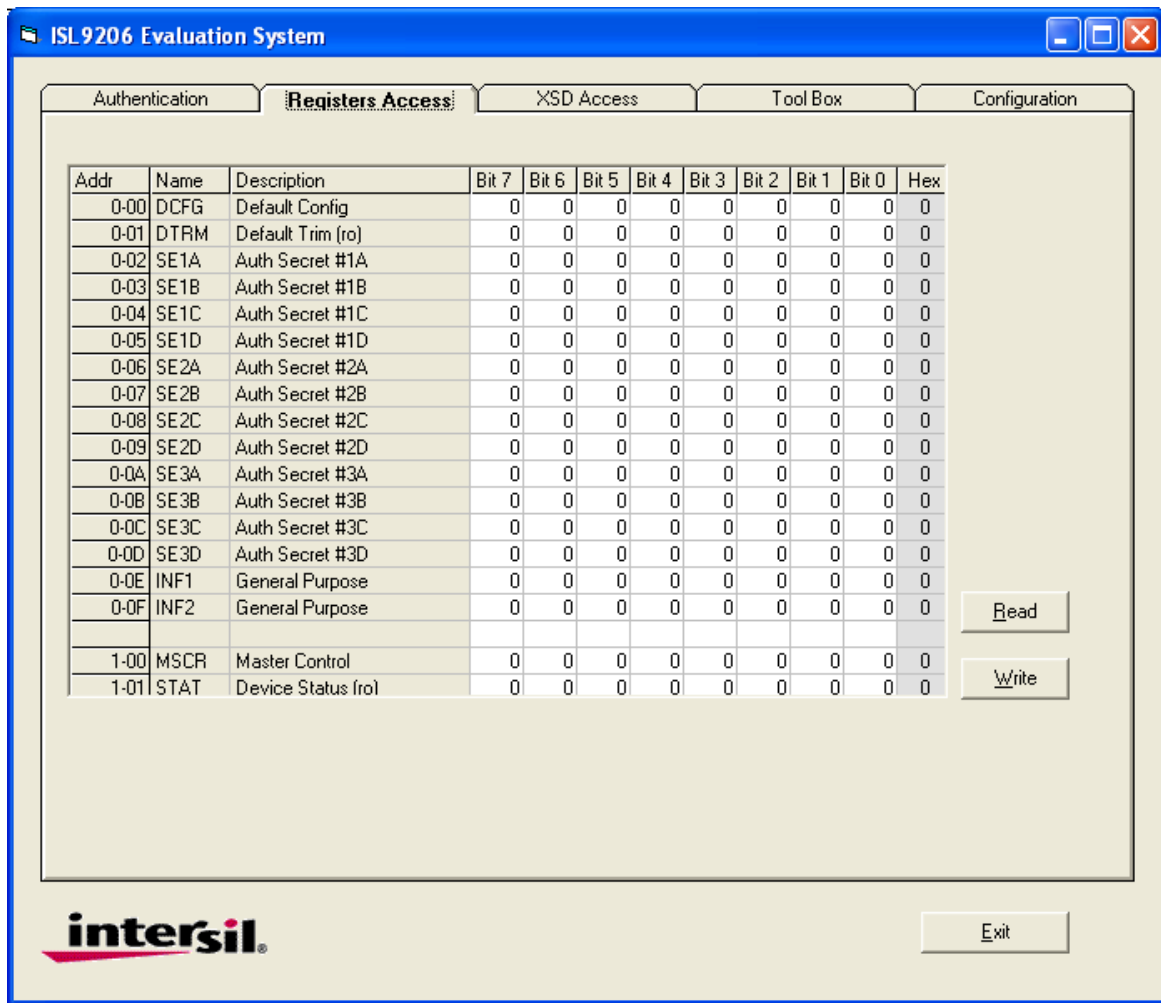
ISL9206 Evaluation System

Authentication | Registers Access | XSD Access | Tool Box | Configuration

| Addr | Name | Description | Bit 7 | Bit 6 | Bit 5 | Bit 4 | Bit 3 | Bit 2 | Bit 1 | Bit 0 | Hex |
|---|---|---|---|---|---|---|---|---|---|---|---|
| 0-00 | DCFG | Default Config | 0 | 0 | 0 | 0 | 0 | 0 | 0 | 0 | 0 |
| 0-01 | DTRM | Default Trim (ro) | 0 | 0 | 0 | 0 | 0 | 0 | 0 | 0 | 0 |
| 0-02 | SE1A | Auth Secret #1A | 0 | 0 | 0 | 0 | 0 | 0 | 0 | 0 | 0 |
| 0-03 | SE1B | Auth Secret #1B | 0 | 0 | 0 | 0 | 0 | 0 | 0 | 0 | 0 |
| 0-04 | SE1C | Auth Secret #1C | 0 | 0 | 0 | 0 | 0 | 0 | 0 | 0 | 0 |
| 0-05 | SE1D | Auth Secret #1D | 0 | 0 | 0 | 0 | 0 | 0 | 0 | 0 | 0 |
| 0-06 | SE2A | Auth Secret #2A | 0 | 0 | 0 | 0 | 0 | 0 | 0 | 0 | 0 |
| 0-07 | SE2B | Auth Secret #2B | 0 | 0 | 0 | 0 | 0 | 0 | 0 | 0 | 0 |
| 0-08 | SE2C | Auth Secret #2C | 0 | 0 | 0 | 0 | 0 | 0 | 0 | 0 | 0 |
| 0-09 | SE2D | Auth Secret #2D | 0 | 0 | 0 | 0 | 0 | 0 | 0 | 0 | 0 |
| 0-0A | SE3A | Auth Secret #3A | 0 | 0 | 0 | 0 | 0 | 0 | 0 | 0 | 0 |
| 0-0B | SE3B | Auth Secret #3B | 0 | 0 | 0 | 0 | 0 | 0 | 0 | 0 | 0 |
| 0-0C | SE3C | Auth Secret #3C | 0 | 0 | 0 | 0 | 0 | 0 | 0 | 0 | 0 |
| 0-0D | SE3D | Auth Secret #3D | 0 | 0 | 0 | 0 | 0 | 0 | 0 | 0 | 0 |
| 0-0E | INF1 | General Purpose | 0 | 0 | 0 | 0 | 0 | 0 | 0 | 0 | 0 |
| 0-0F | INF2 | General Purpose | 0 | 0 | 0 | 0 | 0 | 0 | 0 | 0 | 0 |
| | | | | | | | | | | | |
| 1-00 | MSCR | Master Control | 0 | 0 | 0 | 0 | 0 | 0 | 0 | 0 | 0 |
| 1-01 | STAT | Device Status (ro) | 0 | 0 | 0 | 0 | 0 | 0 | 0 | 0 | 0 |

Read

Write

intersil

Exit